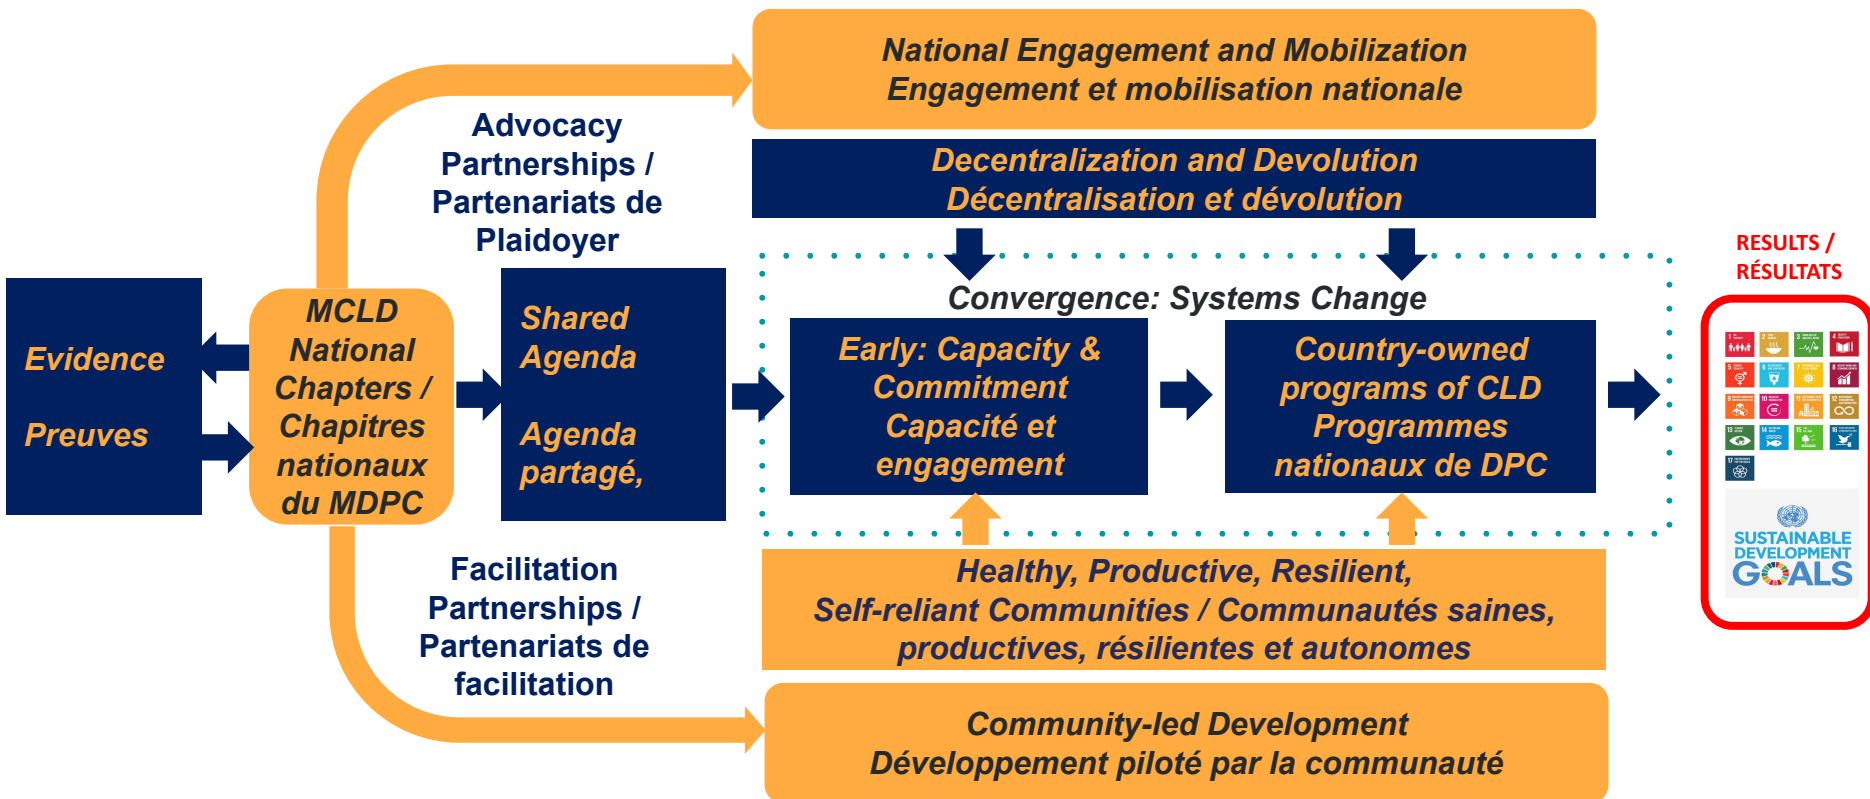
National Engagement and Mobilization
Engagement et mobilisation nationale

Advocacy Partnerships / Partenariats de Plaidoyer

Decentralization and Devolution
Décentralisation et dévolution

RESULTS / RÉSULTATS

Evidence

Preuves

MCLD National Chapters / Chapitres nationaux du MDPC

Shared Agenda

Agenda partagé,

Convergence: Systems Change

Early: Capacity & Commitment
Capacité et engagement

Country-owned programs of CLD
Programmes nationaux de DPC

SUSTAINABLE DEVELOPMENT GOALS

Facilitation Partnerships / Partenariats de facilitation

Healthy, Productive, Resilient, Self-reliant Communities / Communautés saines, productives, résilientes et autonomes

Community-led Development
Développement piloté par la communauté